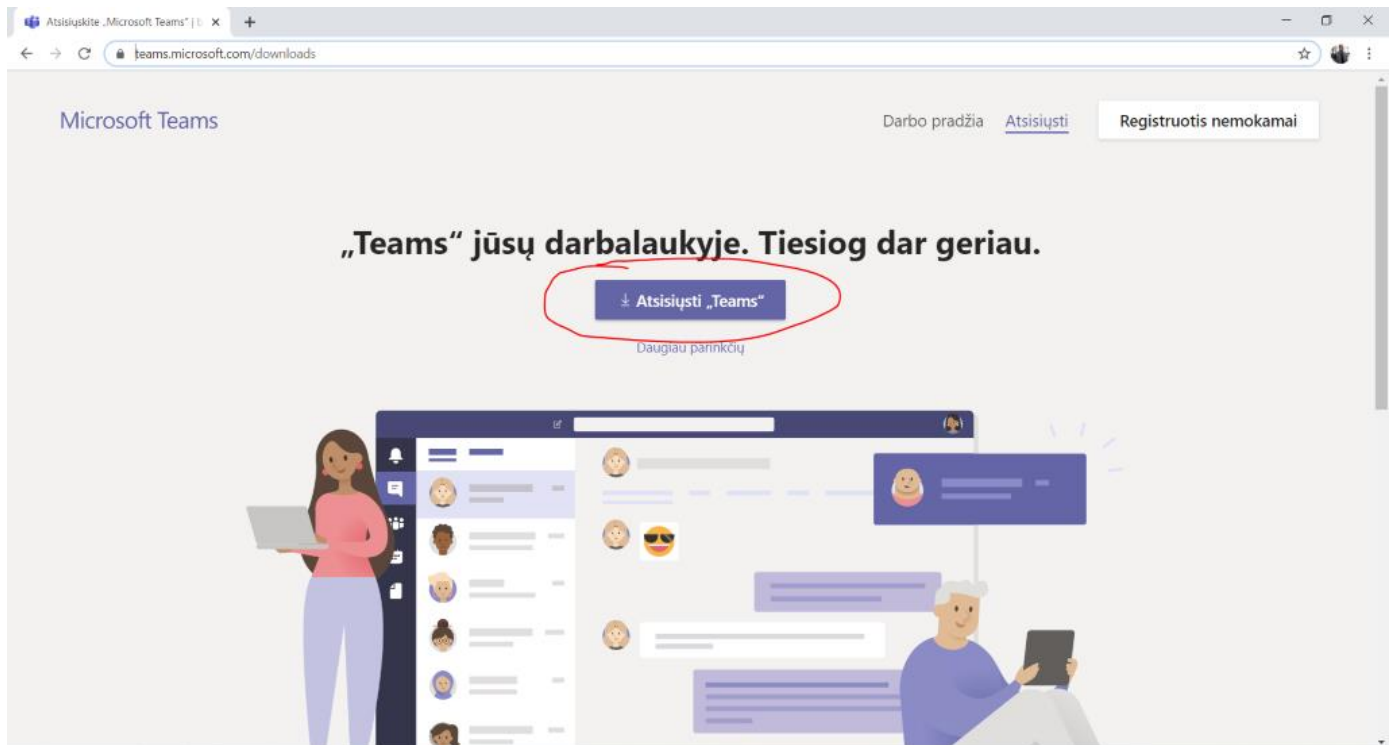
Atsisiųskite „Microsoft Teams“ | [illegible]

teams.microsoft.com/downloads

Microsoft Teams

Darbo pradžia Atsisiųsti Registruotis nemokamai

„Teams“ jūsų darbalaukyje. Tiesiog dar geriau.

Atsisiųsti „Teams“

Daugiau parinkčių